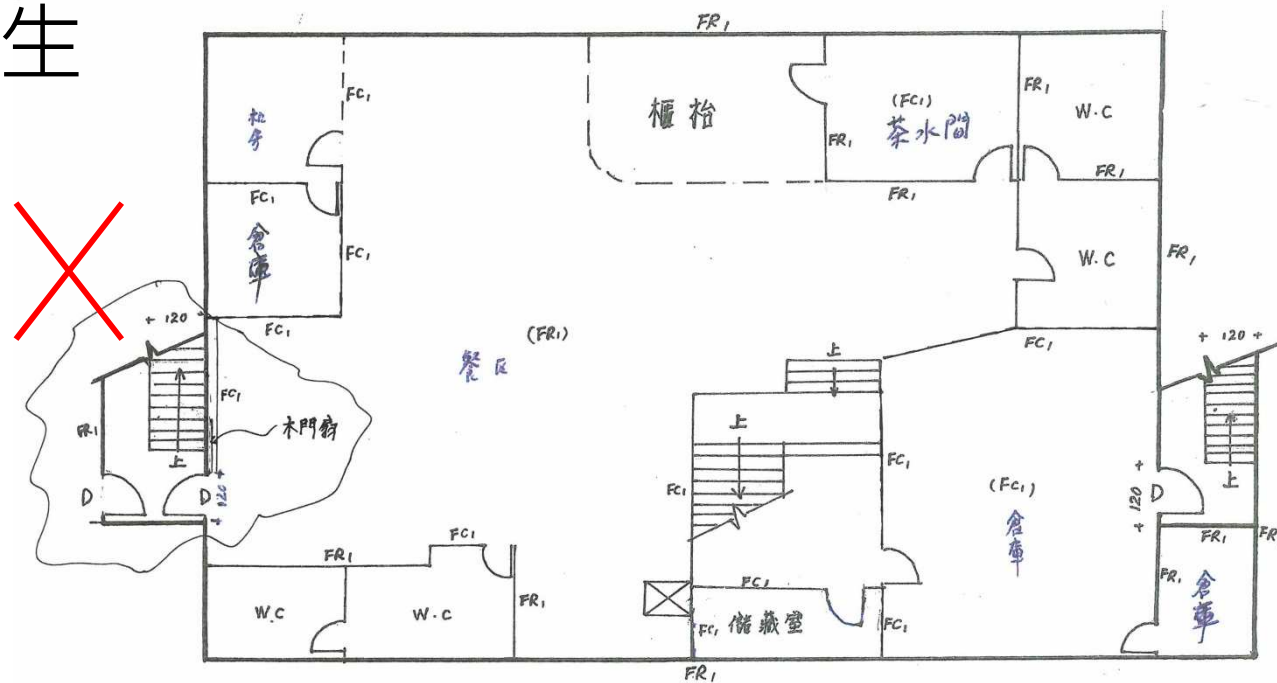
生

FR1

FC1
机房
FC1
FC1
倉庫
FC1
+ 120 +
FC1
FR1
木門窗
上
D
D
+ 120 +
(FR1)
餐区
櫃枱
(FC1)
茶水間
FR1
FR1
FR1
W.C
FR1
W.C
FR1
FC1
上
上
FC1
FC1
(FC1)
倉庫
+ 120 +
+ 120 +
D
上
FR1
FR.
倉庫
FR1
FC1
W.C
W.C
FR1
FC1
FC1
儲藏室
FC1
FR1